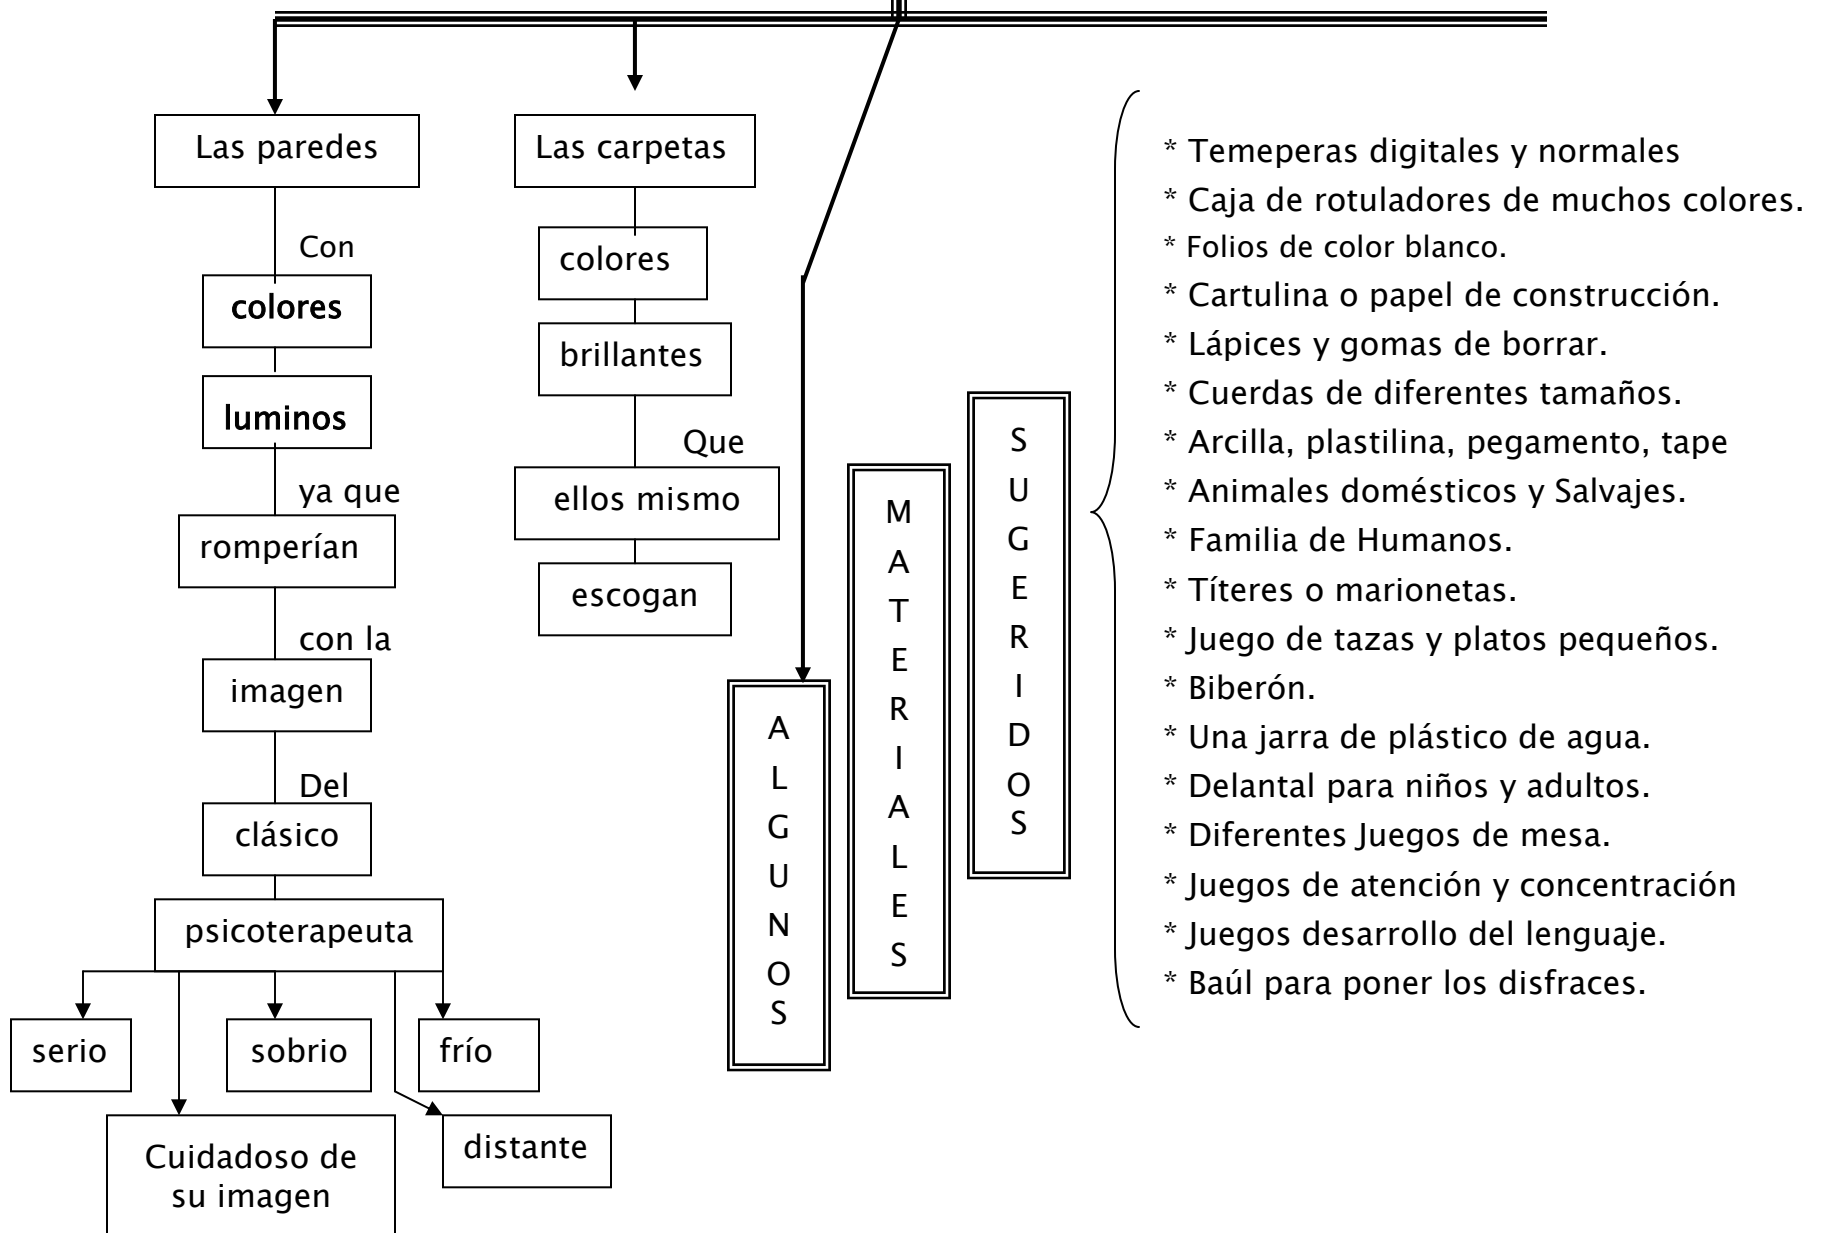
Las paredes

Con

colores

luminos

ya que

romperían

con la

imagen

Del

clásico

psicoterapeuta

serio

Cuidadoso de su imagen

sobrio

distante

frío

Las carpetas

colores

brillantes

Que

ellos mismo

escogan

A L G U N O S

M A T E R I A L E S

S U G E R I D O S

* Temeperas digitales y normales
* Caja de rotuladores de muchos colores.
* Folios de color blanco.
* Cartulina o papel de construcción.
* Lápices y gomas de borrar.
* Cuerdas de diferentes tamaños.
* Arcilla, plastilina, pegamento, tape
* Animales domésticos y Salvajes.
* Familia de Humanos.
* Títeres o marionetas.
* Juego de tazas y platos pequeños.
* Biberón.
* Una jarra de plástico de agua.
* Delantal para niños y adultos.
* Diferentes Juegos de mesa.
* Juegos de atención y concentración
* Juegos desarrollo del lenguaje.
* Baúl para poner los disfraces.